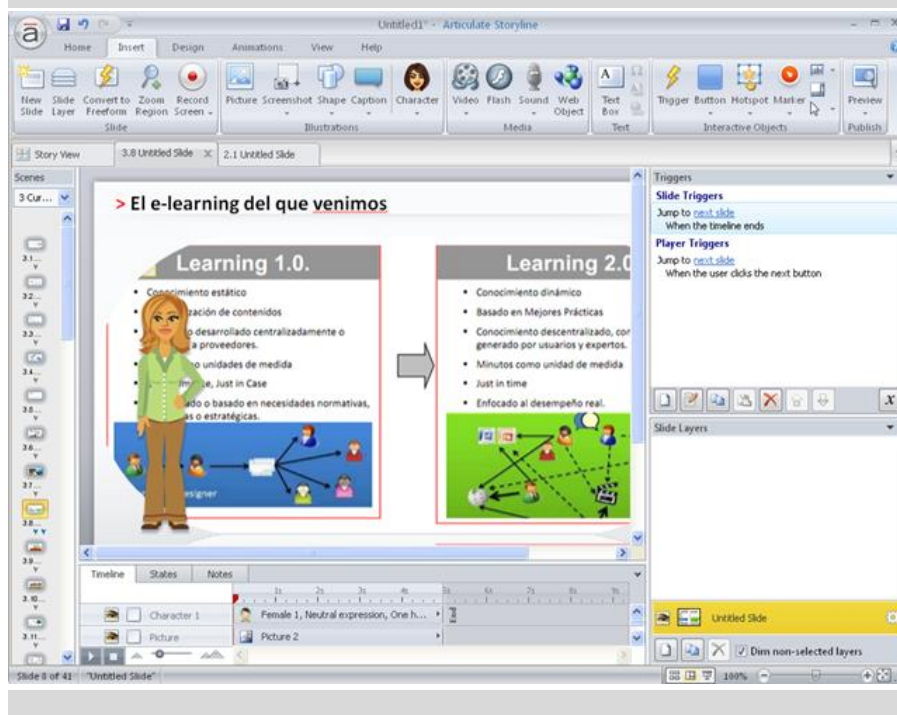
Untitled1* - Articulate Storyline

Home Insert Design Animations View Help

New Slide Slide Layer Convert to Freeform Zoom Region Record Screen
Slide
Picture Screenshot Shape Caption Character
Illustrations
Video Flash Sound Web Object
Media
Text Box
Text
Trigger Button Hotspot Marker
Interactive Objects
Preview
Publish

Story View 3.8 Untitled Slide 2.1 Untitled Slide

Scenes
3 Cur...
3.1
3.2
3.3
3.4
3.5
3.6
3.7
3.8
3.9
3.10
3.11

> El e-learning del que venimos

Learning 1.0.
• Conocimiento estático
• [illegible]zación de contenidos
• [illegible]o desarrollado centralizadamente o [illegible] a proveedores.
• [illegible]o unidades de medida
• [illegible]e, Just in Case
• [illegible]do o basado en necesidades normativas, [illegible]as o estratégicas.
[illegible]esigner

Learning 2.0
• Conocimiento dinámico
• Basado en Mejores Prácticas
• Conocimiento descentralizado, con generado por usuarios y expertos.
• Minutos como unidad de medida
• Just in time
• Enfocado al desempeño real.

Timeline States Notes
1s 2s 3s 4s 5s 6s 7s 8s 9s
Character 1 Female 1, Neutral expression, One h...
Picture Picture 2

Triggers
Slide Triggers
Jump to next slide
When the timeline ends
Player Triggers
Jump to next slide
When the user clicks the next button

Slide Layers
Untitled Slide
Dim non-selected layers

Slide 8 of 41 "Untitled Slide" 100%